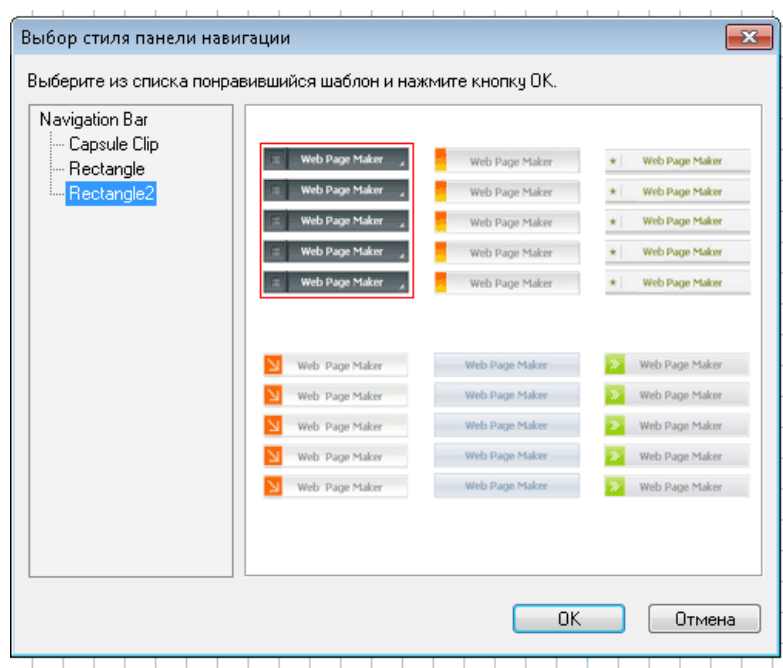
Выбор стиля панели навигации

Выберите из списка понравившийся шаблон и нажмите кнопку OK.

Navigation Bar
Capsule Clip
Rectangle
Rectangle2

| Web Page Maker | Web Page Maker | Web Page Maker |
|---|---|---|
| Web Page Maker | Web Page Maker | Web Page Maker |
| Web Page Maker | Web Page Maker | Web Page Maker |
| Web Page Maker | Web Page Maker | Web Page Maker |
| Web Page Maker | Web Page Maker | Web Page Maker |

| Web Page Maker | Web Page Maker | Web Page Maker |
|---|---|---|
| Web Page Maker | Web Page Maker | Web Page Maker |
| Web Page Maker | Web Page Maker | Web Page Maker |
| Web Page Maker | Web Page Maker | Web Page Maker |
| Web Page Maker | Web Page Maker | Web Page Maker |

OK
Отмена